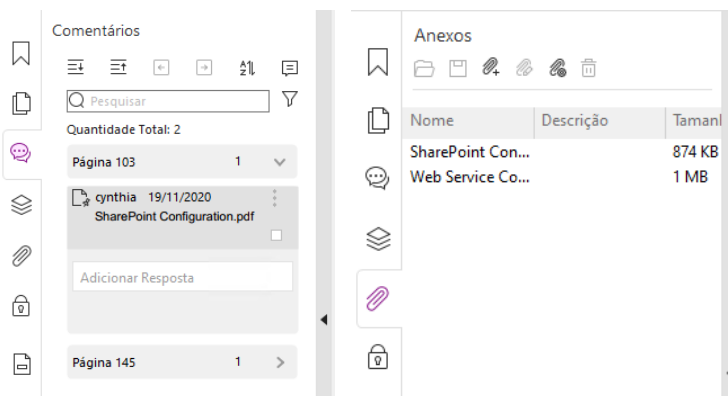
Comentários

Pesquisar

Quantidade Total: 2

Página 103 1

cynthia 19/11/2020
SharePoint Configuration.pdf

Adicionar Resposta

Página 145 1

Anexos

| Nome | Descrição | Tamanh |
|---|---|---|
| SharePoint Con... | | 874 KB |
| Web Service Co... | | 1 MB |